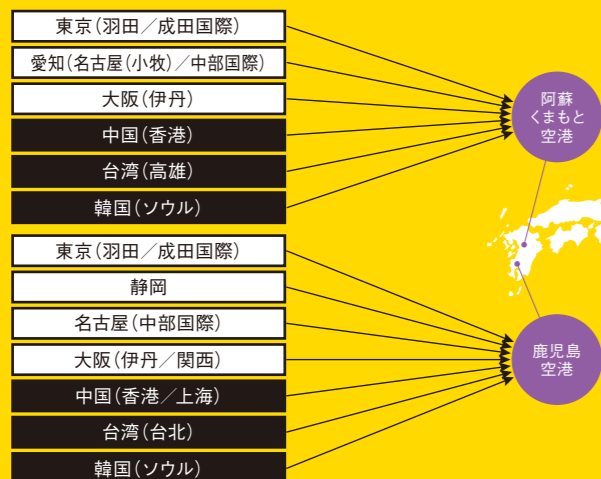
東京（羽田／成田国際）
愛知（名古屋（小牧）／中部国際）
大阪（伊丹）
中国（香港）
台湾（高雄）
韓国（ソウル）

阿蘇くまもと空港

東京（羽田／成田国際）
静岡
名古屋（中部国際）
大阪（伊丹／関西）
中国（香港／上海）
台湾（台北）
韓国（ソウル）

鹿児島空港